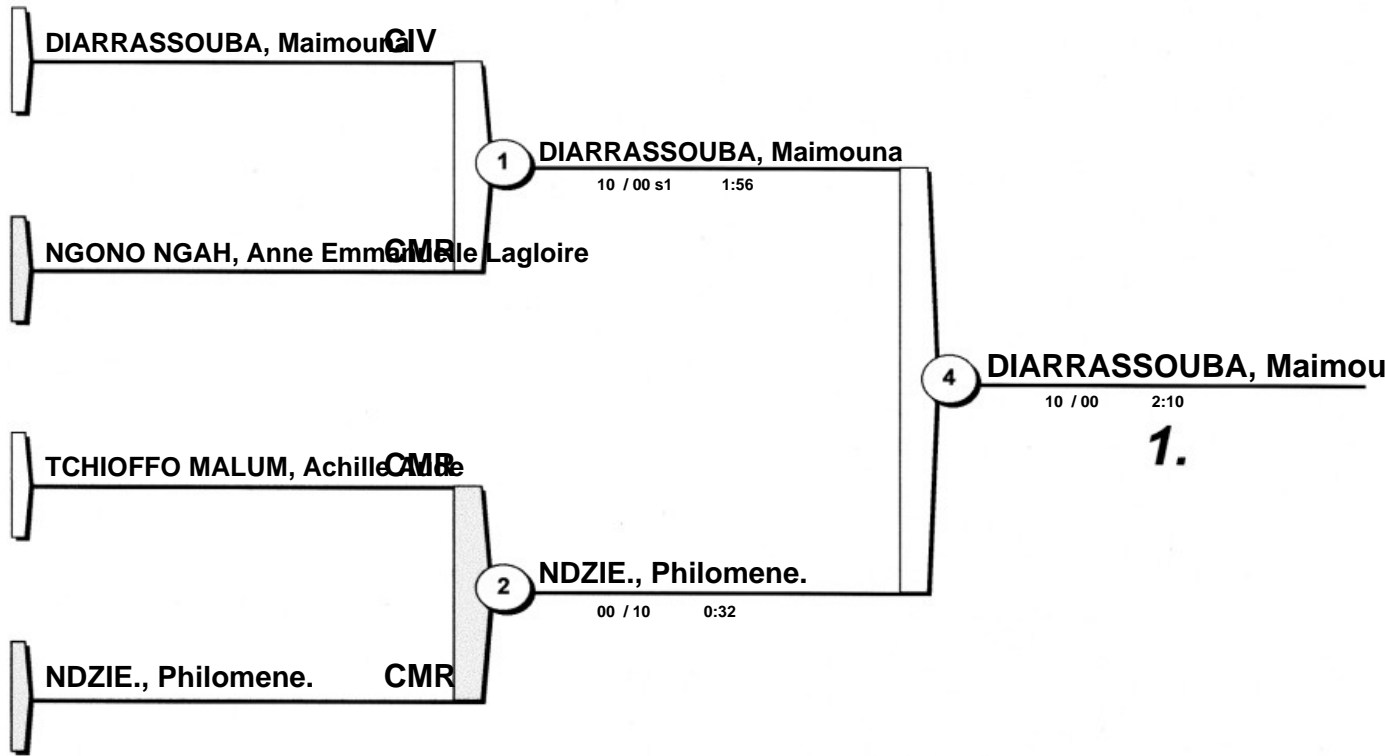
DIARRASSOUBA, Maimouna CIV

NGONO NGAH, Anne Emmanuelle Lagloire CMR

TCHIOFFO MALUM, Achille Aude CMR

NDZIE., Philomene. CMR

1
DIARRASSOUBA, Maimouna
10 / 00 s1 1:56

2
NDZIE., Philomene.
00 / 10 0:32

4
DIARRASSOUBA, Maimou
10 / 00 2:10

1.